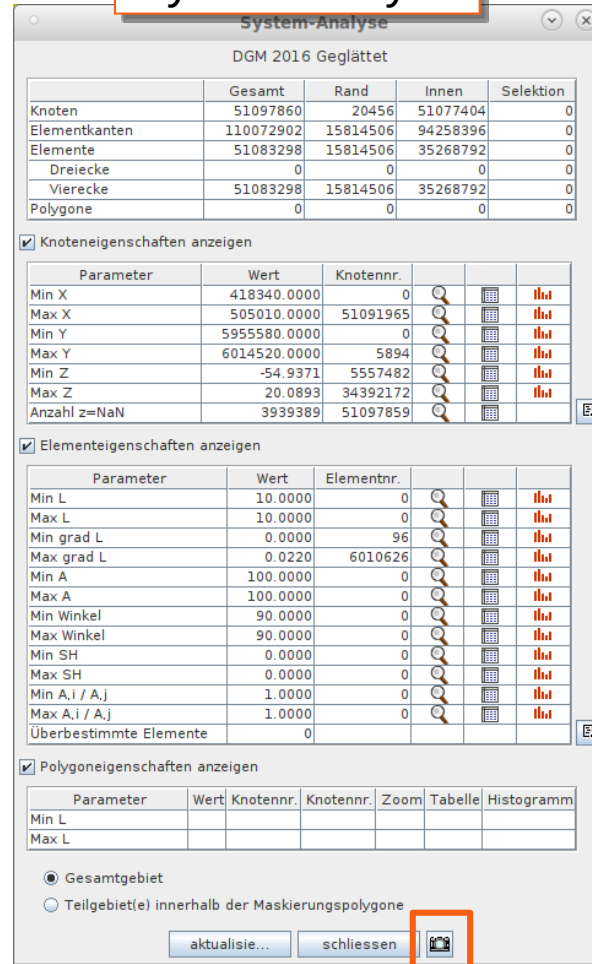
System-Analyse

DGM 2016 Geglättet

| | Gesamt | Rand | Innen | Selektion |
|---|---|---|---|---|
| Knoten | 51097860 | 20456 | 51077404 | 0 |
| Elementkanten | 110072902 | 15814506 | 94258396 | 0 |
| Elemente | 51083298 | 15814506 | 35268792 | 0 |
| Dreiecke | 0 | 0 | 0 | 0 |
| Vierecke | 51083298 | 15814506 | 35268792 | 0 |
| Polygone | 0 | 0 | 0 | 0 |

Knoteneigenschaften anzeigen

| Parameter | Wert | Knotennr. | | | |
|---|---|---|---|---|---|
| Min X | 418340.0000 | 0 | | | |
| Max X | 505010.0000 | 51091965 | | | |
| Min Y | 5955580.0000 | 0 | | | |
| Max Y | 6014520.0000 | 5894 | | | |
| Min Z | -54.9371 | 5557482 | | | |
| Max Z | 20.0893 | 34392172 | | | |
| Anzahl z=NaN | 3939389 | 51097859 | | | |

Elementeigenschaften anzeigen

| Parameter | Wert | Elementnr. | | | |
|---|---|---|---|---|---|
| Min L | 10.0000 | 0 | | | |
| Max L | 10.0000 | 0 | | | |
| Min grad L | 0.0000 | 96 | | | |
| Max grad L | 0.0220 | 6010626 | | | |
| Min A | 100.0000 | 0 | | | |
| Max A | 100.0000 | 0 | | | |
| Min Winkel | 90.0000 | 0 | | | |
| Max Winkel | 90.0000 | 0 | | | |
| Min SH | 0.0000 | 0 | | | |
| Max SH | 0.0000 | 0 | | | |
| Min A,i / A,j | 1.0000 | 0 | | | |
| Max A,i / A,j | 1.0000 | 0 | | | |
| Überbestimmte Elemente | 0 | | | | |

Polygoneigenschaften anzeigen

| Parameter | Wert | Knotennr. | Knotennr. | Zoom | Tabelle | Histogramm |
|---|---|---|---|---|---|---|
| Min L | | | | | | |
| Max L | | | | | | |

Gesamtgebiet

Teilgebiet(e) innerhalb der Maskierungspolygone

aktualisie... schliessen